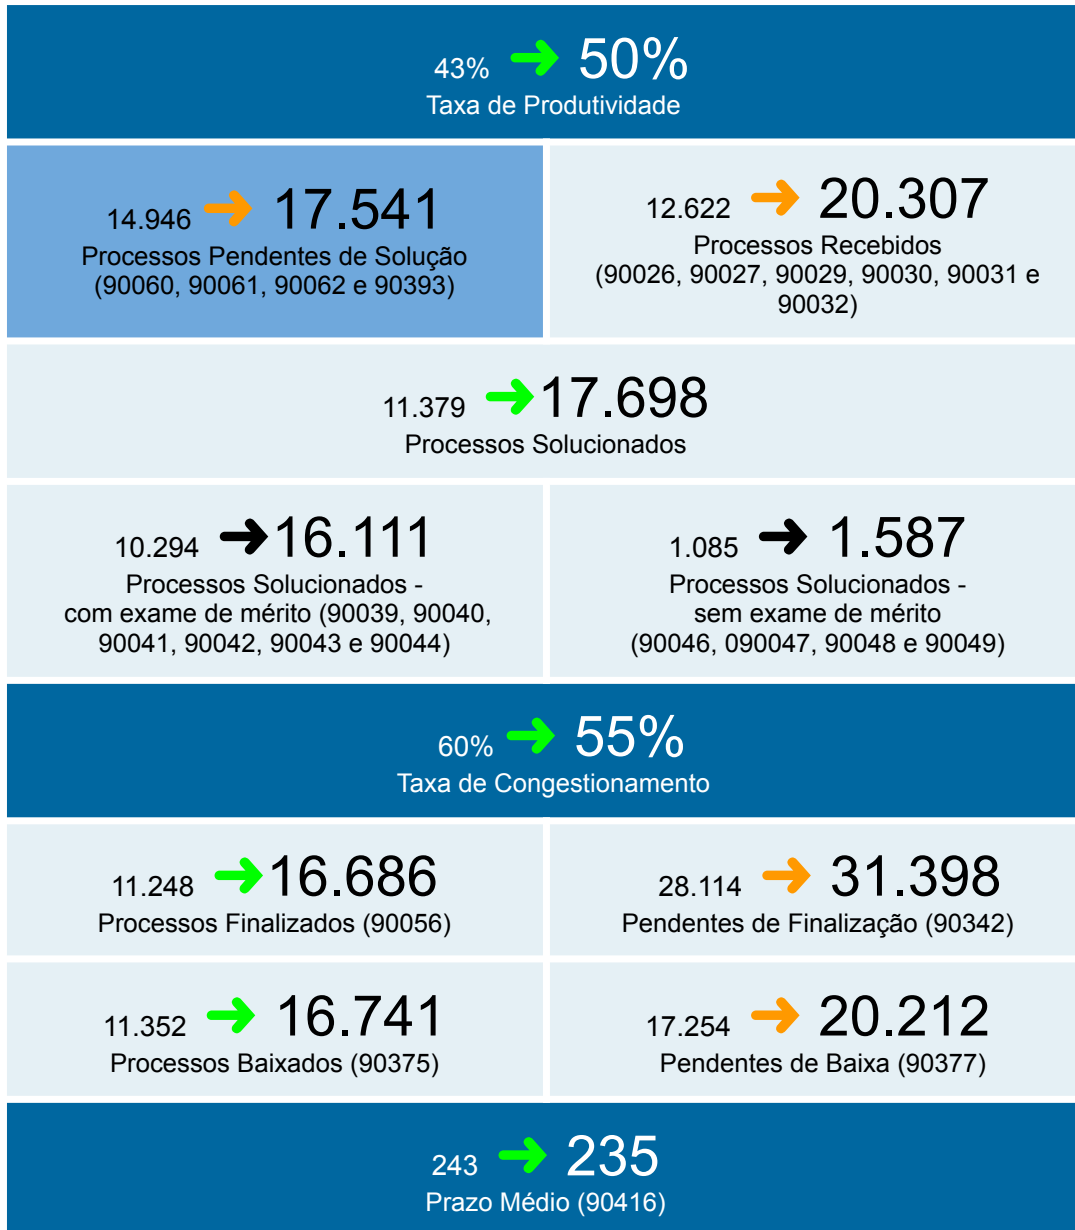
43% ➜ 50%
Taxa de Produtividade

14.946 ➜ 17.541
Processos Pendentes de Solução (90060, 90061, 90062 e 90393)

12.622 ➜ 20.307
Processos Recebidos (90026, 90027, 90029, 90030, 90031 e 90032)

11.379 ➜ 17.698
Processos Solucionados

10.294 ➜ 16.111
Processos Solucionados - com exame de mérito (90039, 90040, 90041, 90042, 90043 e 90044)

1.085 ➜ 1.587
Processos Solucionados - sem exame de mérito (90046, 090047, 90048 e 90049)

60% ➜ 55%
Taxa de Congestionamento

11.248 ➜ 16.686
Processos Finalizados (90056)

28.114 ➜ 31.398
Pendentes de Finalização (90342)

11.352 ➜ 16.741
Processos Baixados (90375)

17.254 ➜ 20.212
Pendentes de Baixa (90377)

243 ➜ 235
Prazo Médio (90416)